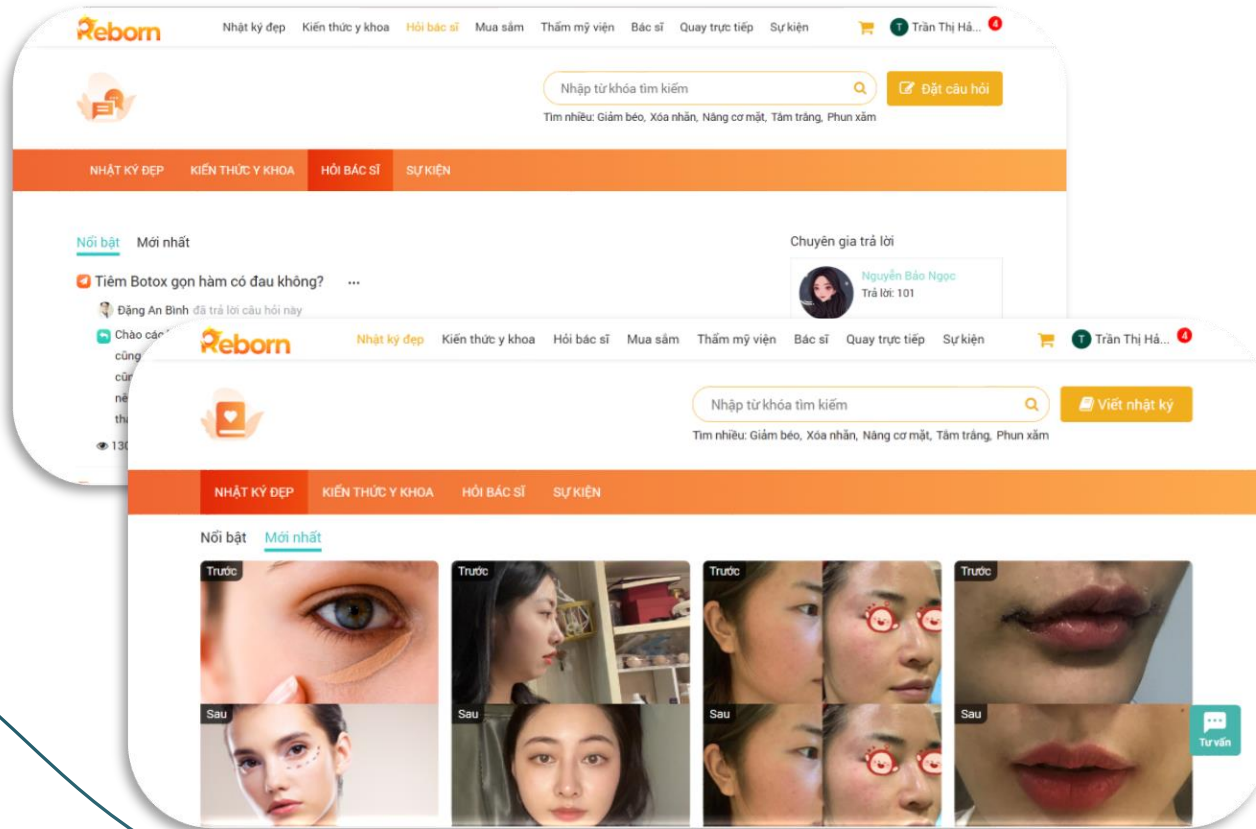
Reborn Nhật ký đẹp Kiến thức y khoa Hỏi bác sĩ Mua sắm Thẩm mỹ viện Bác sĩ Quay trực tiếp Sự kiện T Trần Thị Hả... 4

Nhập từ khóa tìm kiếm

Đặt câu hỏi

Tìm nhiều: Giảm béo, Xóa nhăn, Nâng cơ mặt, Tắm trắng, Phun xăm

NHẬT KÝ ĐẸP KIẾN THỨC Y KHOA HỎI BÁC SĨ SỰ KIỆN

Nổi bật Mới nhất

Tiêm Botox gọn hàm có đau không? ...

Đặng An Bình đã trả lời câu hỏi này

Chào các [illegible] cũng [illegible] cũ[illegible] nề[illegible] th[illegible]

130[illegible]

Chuyên gia trả lời

Nguyễn Bảo Ngọc
Trả lời: 101

Reborn Nhật ký đẹp Kiến thức y khoa Hỏi bác sĩ Mua sắm Thẩm mỹ viện Bác sĩ Quay trực tiếp Sự kiện T Trần Thị Hả... 4

Nhập từ khóa tìm kiếm

Viết nhật ký

Tìm nhiều: Giảm béo, Xóa nhăn, Nâng cơ mặt, Tắm trắng, Phun xăm

NHẬT KÝ ĐẸP KIẾN THỨC Y KHOA HỎI BÁC SĨ SỰ KIỆN

Nổi bật Mới nhất

Trước
Sau

Trước
Sau

Trước
Sau

Trước
Sau

Tư vấn